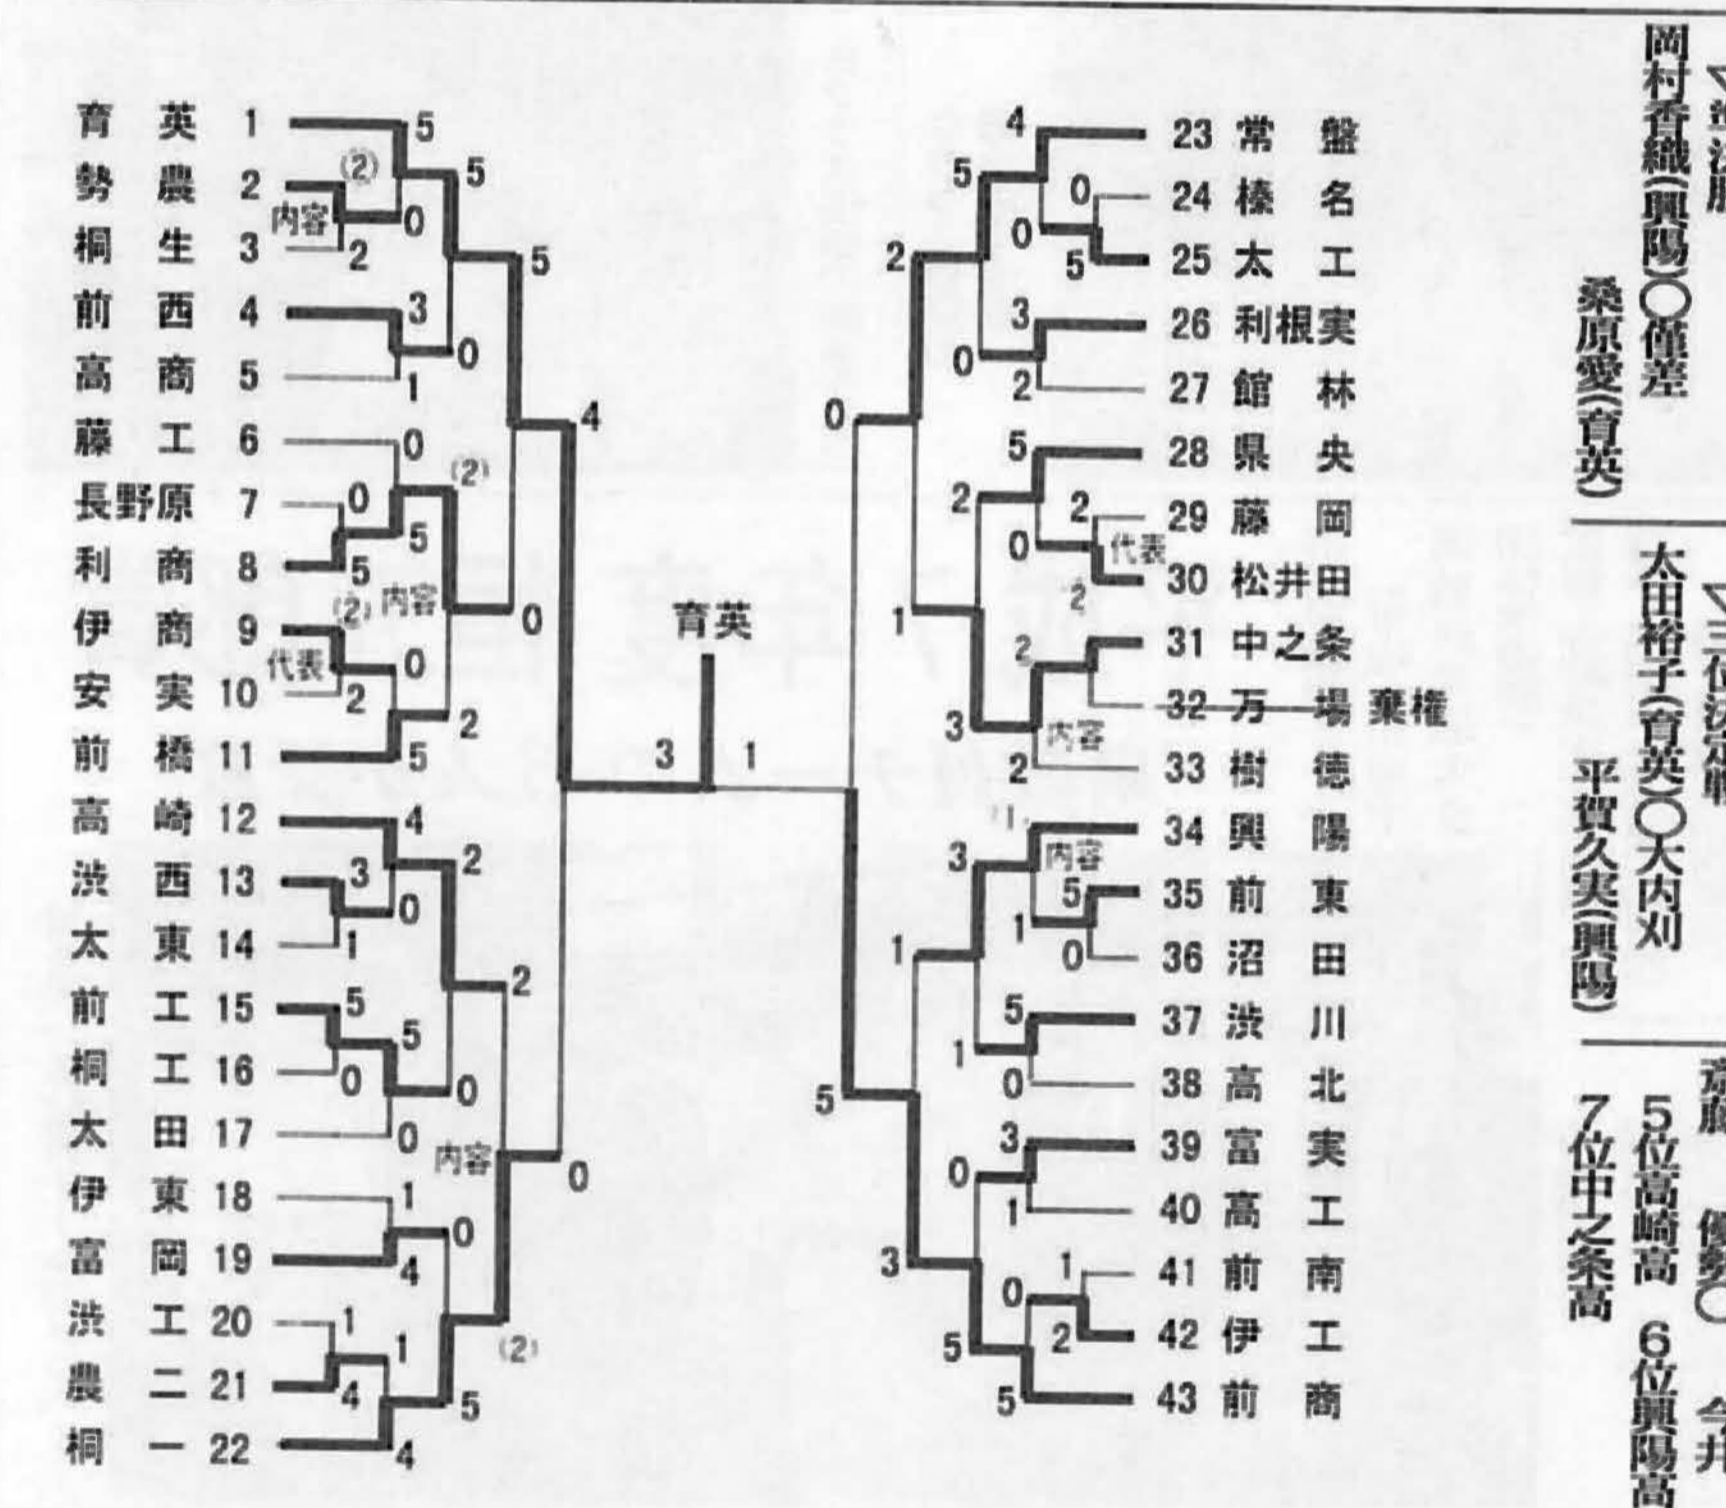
育英 1
勢農 2
桐生 3
前西 4
高商 5
藤工 6
長野原 7
利商 8
伊商 9
安実 10
前橋 11
高崎 12
渋西 13
太東 14
前工 15
桐工 16
太田 17
伊東 18
富岡 19
渋工 20
農二 21
桐一 22

23 常盤
24 榛名
25 太工
26 利根実
27 館林
28 県央
29 藤岡
30 松井田
31 中之条
32 万場 棄権
33 樹徳
34 興陽
35 前東
36 沼田
37 渋川
38 高北
39 富実
40 高工
41 前南
42 伊工
43 前商

育英

5 (2) 内容 0 2 5 3 0 1 5 0 (2) 0 5 5 (2) 内容 代表 0 2 2 5 0 4 4 2 3 0 1 2 5 5 0 0 0 内容 1 0 4 0 1 1 4 5 (2) 4 3 1

4 5 0 0 5 2 3 0 2 0 5 2 2 代表 0 2 2 1 2 3 内容 2 1 3 内容 5 1 0 1 5 1 0 5 3 0 1 3 1 0 2 5 5

▽団体決勝 岡村香織(興陽)○優勢 桑原愛(育英)

▽三位決定戦 太田裕子(育英)○大内刈 平賀久実(興陽)

▽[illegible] 優勢○ 今井

5位高崎高 6位興陽高 7位中之条高